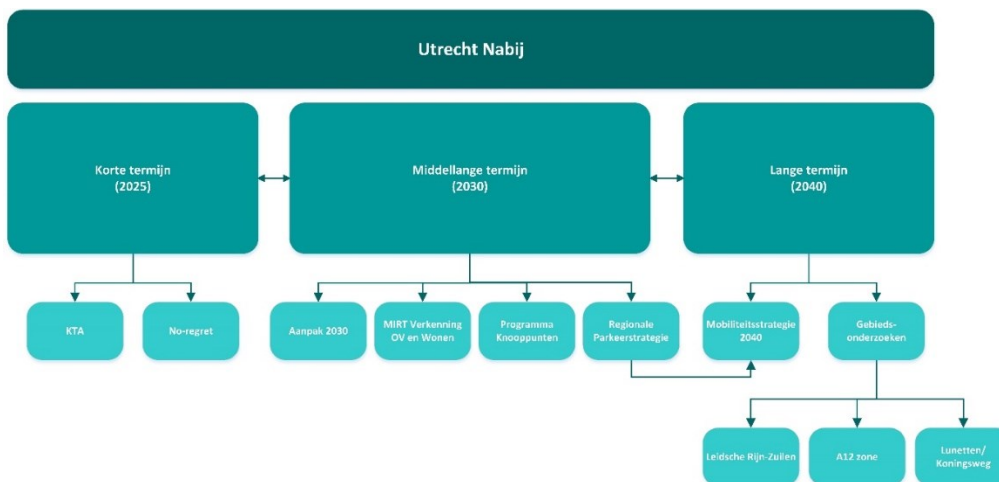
Utrecht Nabij

Korte termijn (2025)

Middellange termijn (2030)

Lange termijn (2040)

KTA

No-regret

Aanpak 2030

MIRT Verkenning OV en Wonen

Programma Knooppunten

Regionale Parkeerstrategie

Mobiliteitsstrategie 2040

Gebieds-onderzoeken

Leidsche Rijn-Zuilen

A12 zone

Lunetten/ Koningsweg